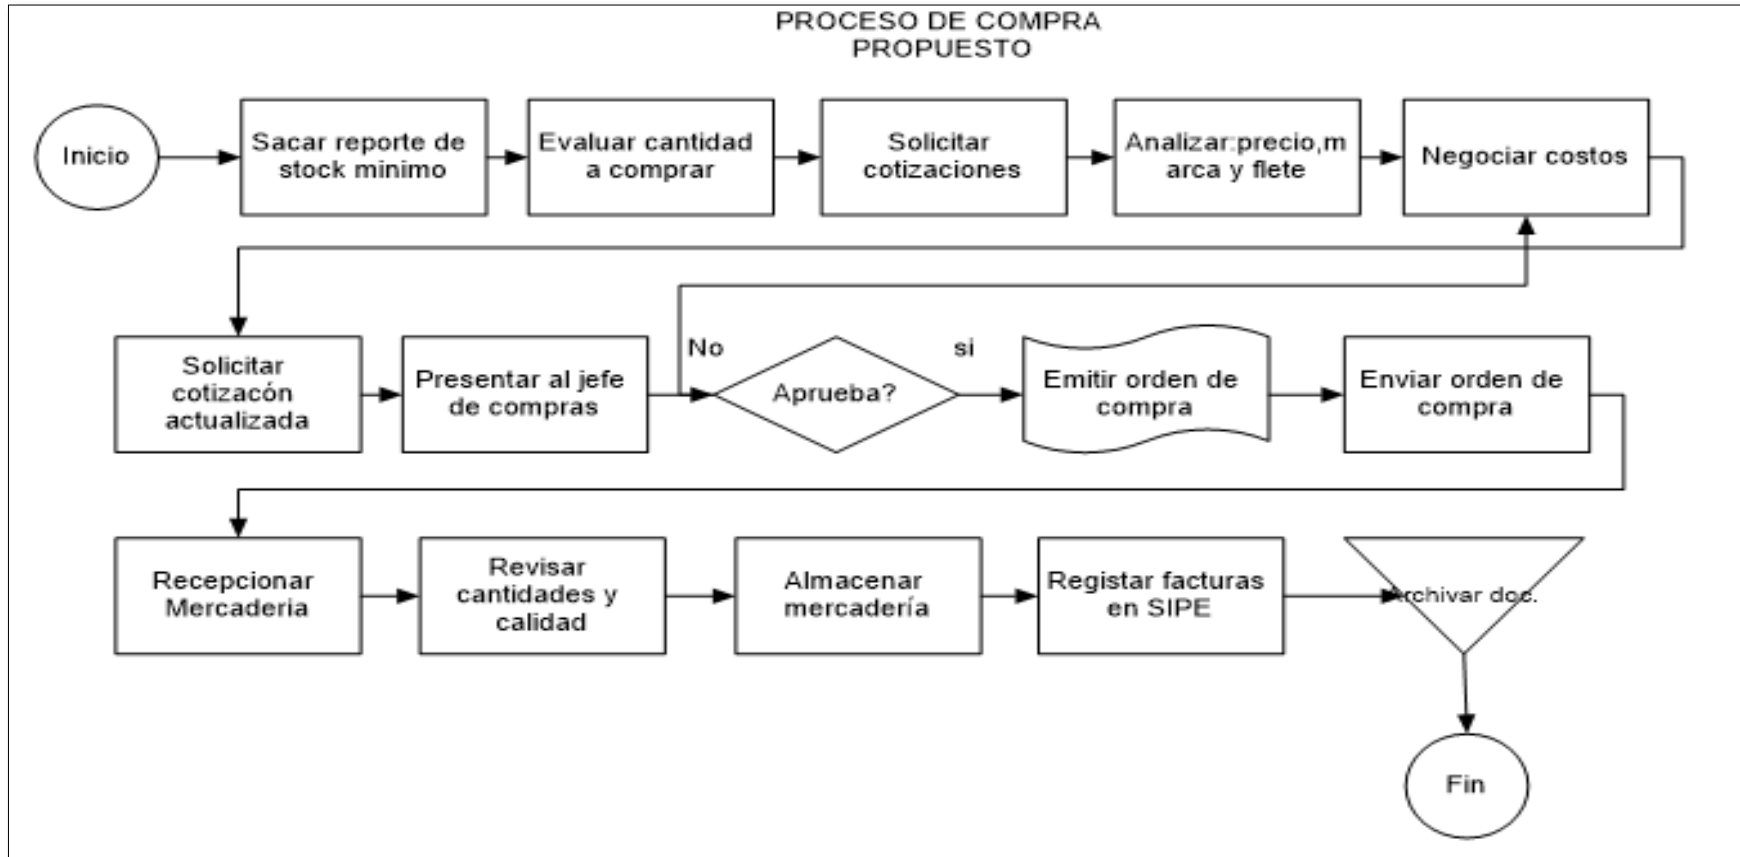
PROCESO DE COMPRA
PROPUESTO

Inicio

Sacar reporte de stock minimo

Evaluar cantidad a comprar

Solicitar cotizaciones

Analizar:precio,marca y flete

Negociar costos

Solicitar cotizacón actualizada

Presentar al jefe de compras

No

Aprueba?

si

Emitir orden de compra

Enviar orden de compra

Recepcionar Mercaderia

Revisar cantidades y calidad

Almacenar mercadería

Registar facturas en SIPE

Archivar doc.

Fin